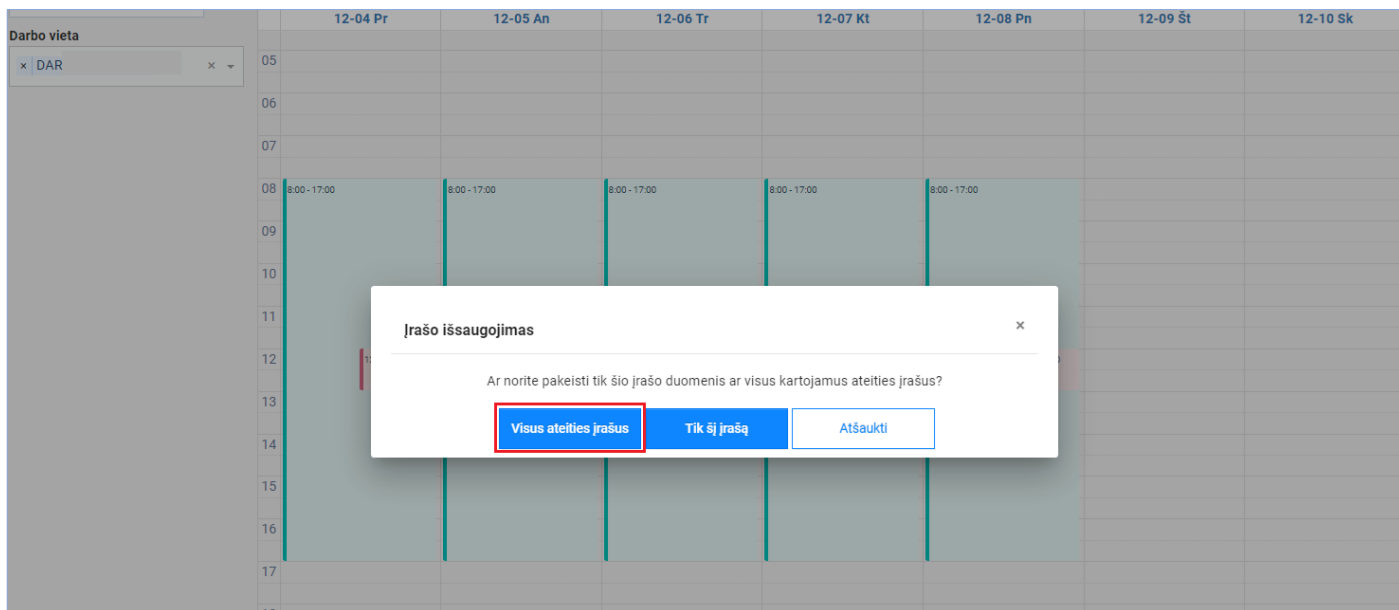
Darbo vieta

× DAR ×

| | 12-04 Pr | 12-05 An | 12-06 Tr | 12-07 Kt | 12-08 Pn | 12-09 Št | 12-10 Sk |
|---|---|---|---|---|---|---|---|
| 05 | | | | | | | |
| 06 | | | | | | | |
| 07 | | | | | | | |
| 08 | 8:00 - 17:00 | 8:00 - 17:00 | 8:00 - 17:00 | 8:00 - 17:00 | 8:00 - 17:00 | | |
| 09 | | | | | | | |
| 10 | | | | | | | |
| 11 | | | | | | | |
| 12 | | | | | | | |
| 13 | | | | | | | |
| 14 | | | | | | | |
| 15 | | | | | | | |
| 16 | | | | | | | |
| 17 | | | | | | | |

Įrašo išsaugojimas

×

Ar norite pakeisti tik šio įrašo duomenis ar visus kartojamus ateities įrašus?

Visus ateities įrašus

Tik šį įrašą

Atšaukti